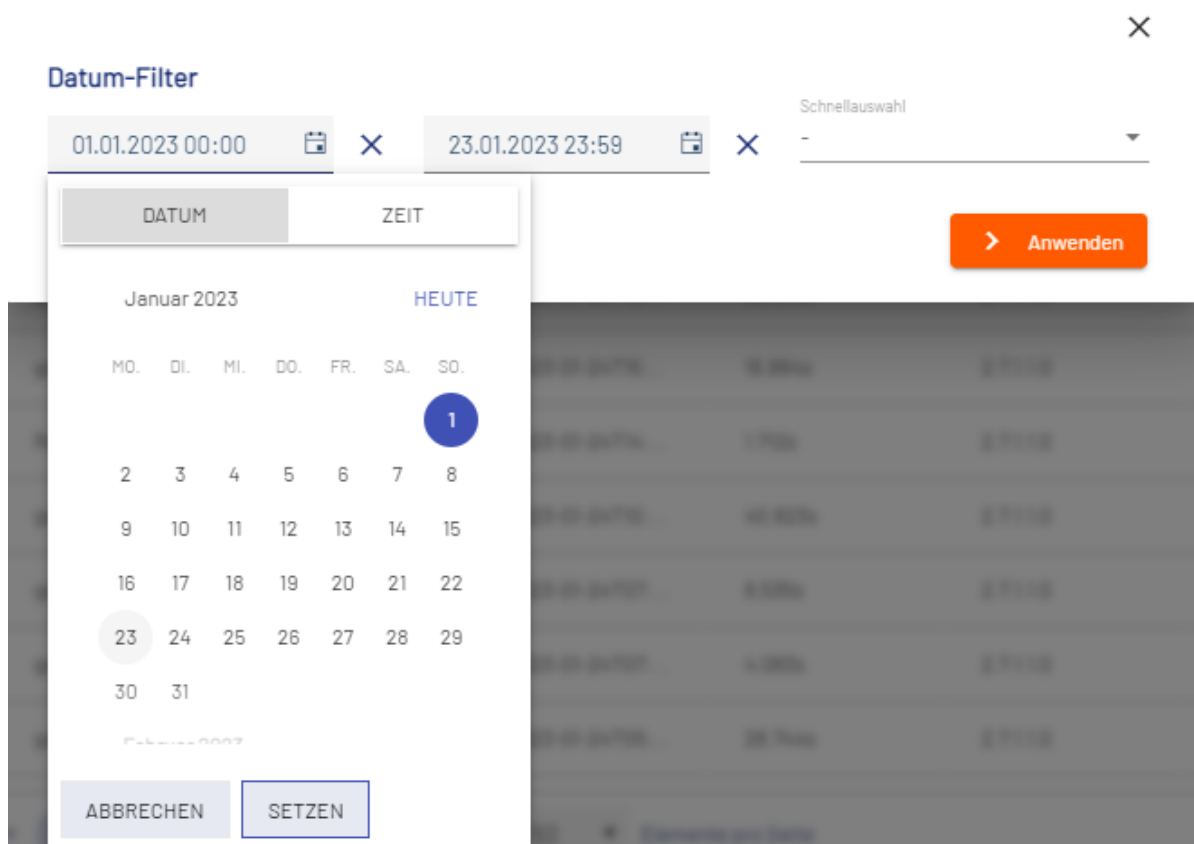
Datum-Filter

01.01.2023 00:00

23.01.2023 23:59

Schnellauswahl
-

DATUM ZEIT

Anwenden

Januar 2023 HEUTE

| MO. | DI. | MI. | DO. | FR. | SA. | SO. |
|---|---|---|---|---|---|---|
| | | | | | | 1 |
| 2 | 3 | 4 | 5 | 6 | 7 | 8 |
| 9 | 10 | 11 | 12 | 13 | 14 | 15 |
| 16 | 17 | 18 | 19 | 20 | 21 | 22 |
| 23 | 24 | 25 | 26 | 27 | 28 | 29 |
| 30 | 31 | | | | | |

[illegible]

ABBRECHEN SETZEN